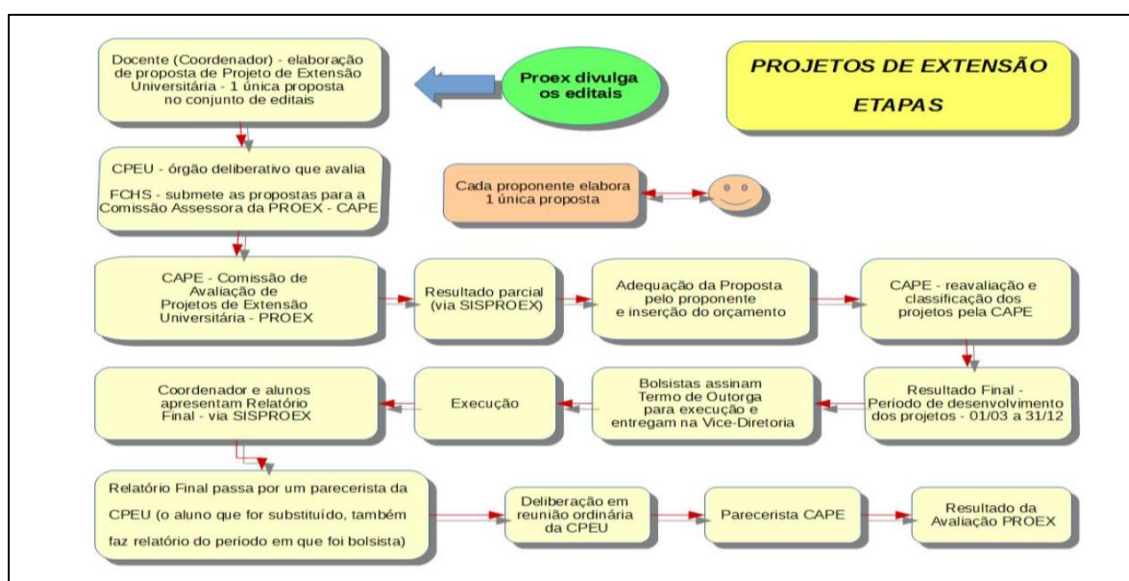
Docente (Coordenador) - elaboração de proposta de Projeto de Extensão Universitária - 1 única proposta no conjunto de editais

Proex divulga os editais

PROJETOS DE EXTENSÃO

ETAPAS

CPEU - órgão deliberativo que avalia

FCHS - submete as propostas para a Comissão Assessora da PROEX - CAPE

Cada proponente elabora 1 única proposta

CAPE - Comissão de Avaliação de Projetos de Extensão Universitária - PROEX

Resultado parcial (via SISPROEX)

Adequação da Proposta pelo proponente e inserção do orçamento

CAPE - reavaliação e classificação dos projetos pela CAPE

Resultado Final - Período de desenvolvimento dos projetos - 01/03 a 31/12

Bolsistas assinam Termo de Outorga para execução e entregam na Vice-Diretoria

Execução

Coordenador e alunos apresentam Relatório Final - via SISPROEX

Relatório Final passa por um parecerista da CPEU (o aluno que for substituído, também faz relatório do período em que foi bolsista)

Deliberação em reunião ordinária da CPEU

Parecerista CAPE

Resultado da Avaliação PROEX